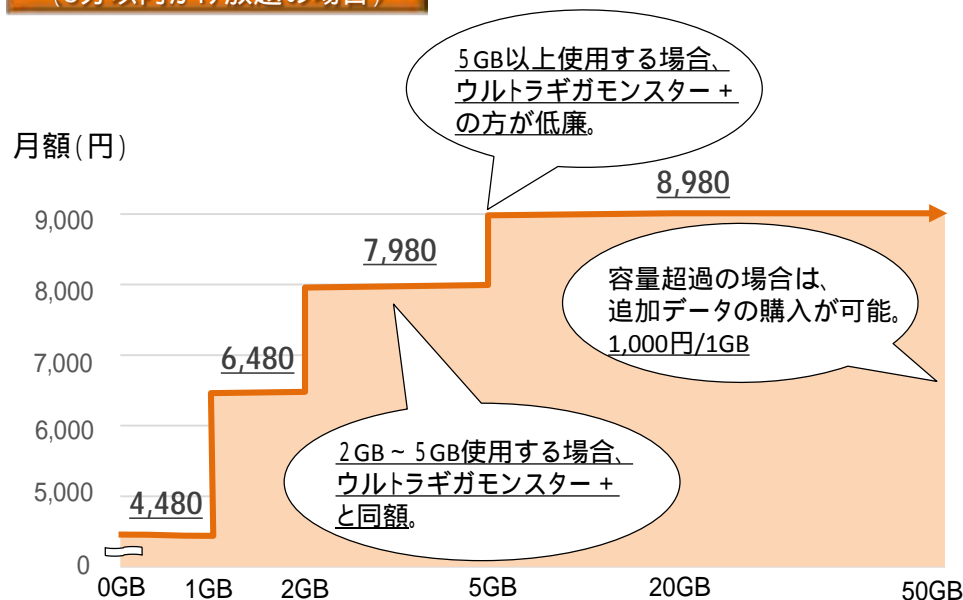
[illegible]

5GB以上使用する場合、ウルトラギガモンスター＋の方が低廉。

月額（円）

8,980

9,000

7,980

8,000

容量超過の場合は、追加データの購入が可能。1,000円/1GB

7,000

6,480

6,000

2GB～5GB使用する場合、ウルトラギガモンスター＋と同額。

5,000

4,480

0

0GB 1GB 2GB 5GB 20GB 50GB